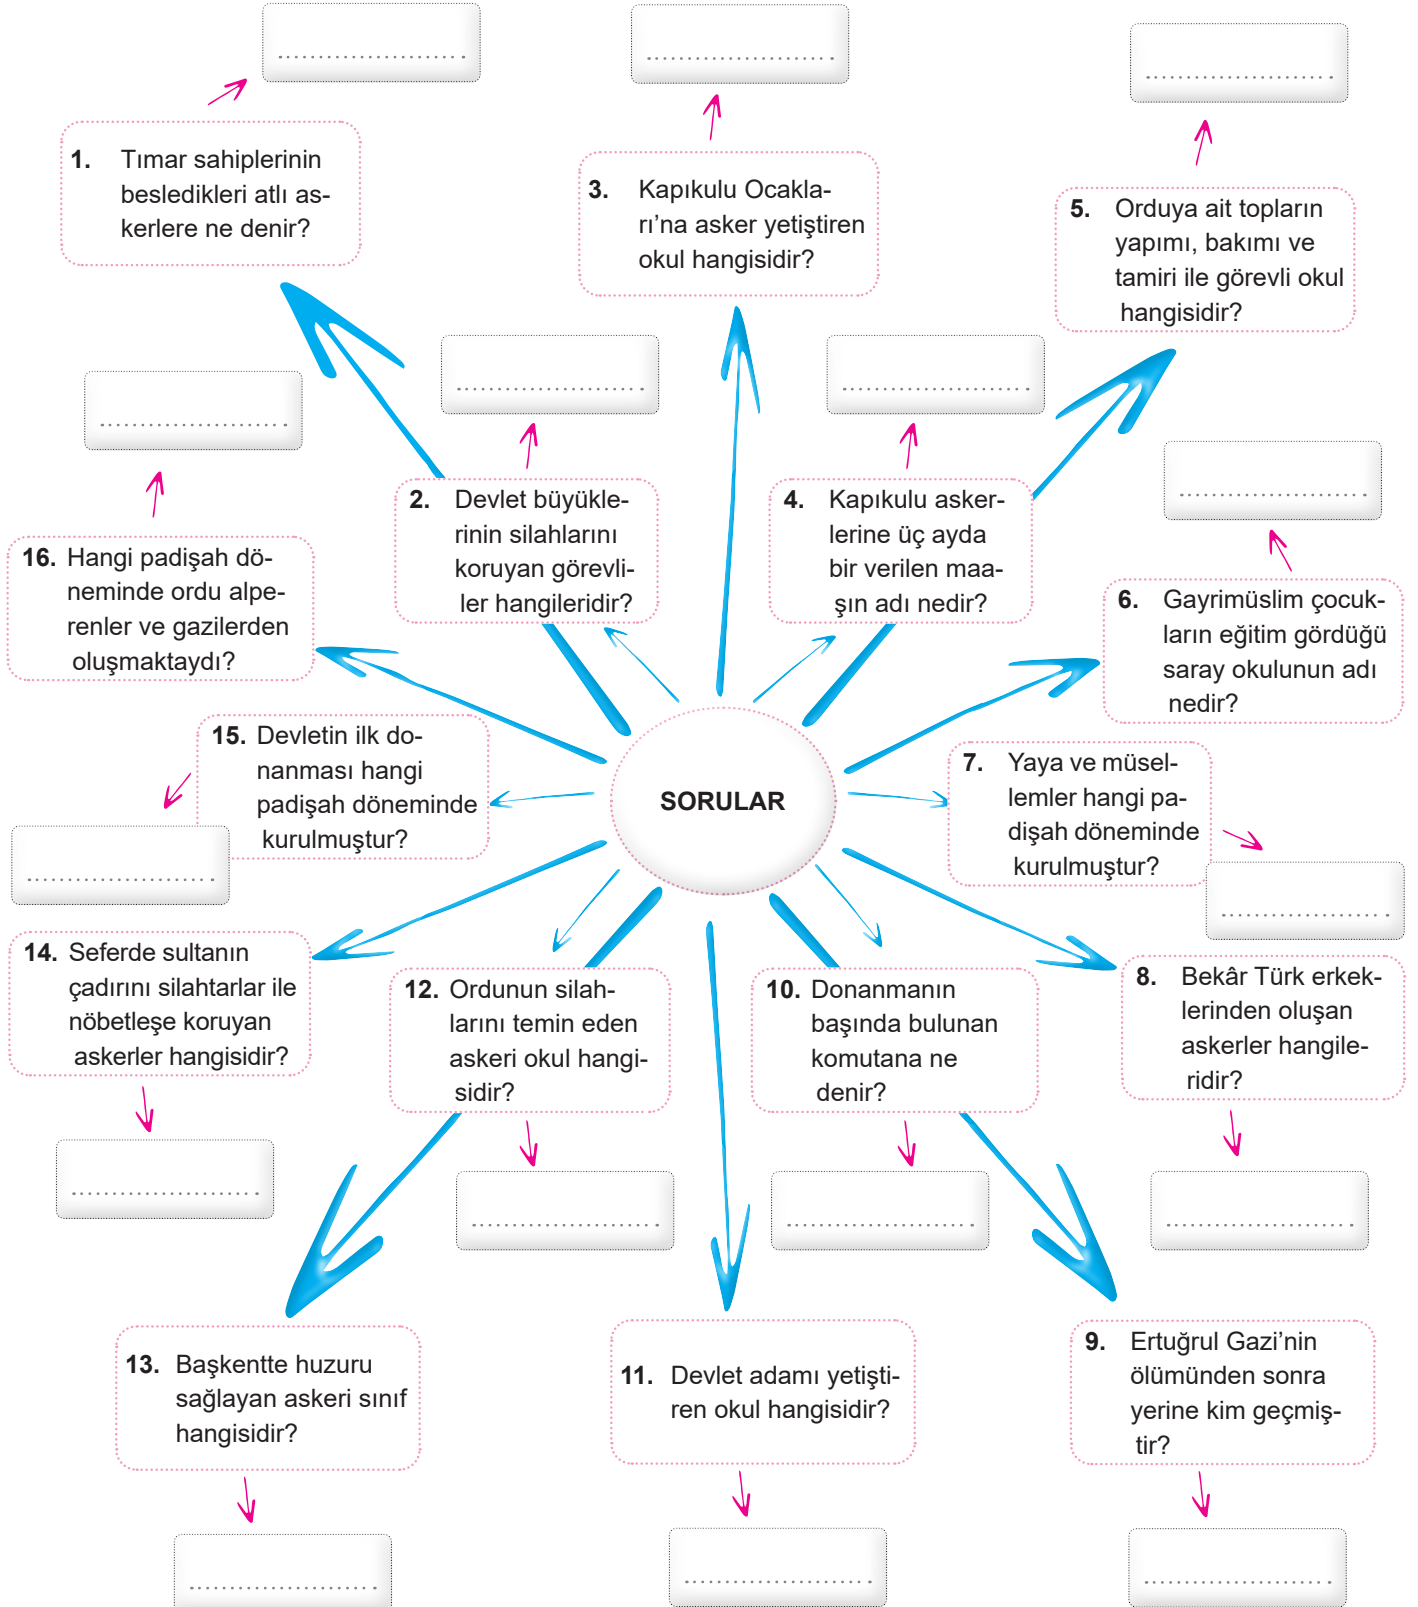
SORULAR

1. Tımar sahiplerinin besledikleri atlı askerlere ne denir?

.......................

2. Devlet büyüklerinin silahlarını koruyan görevliler hangileridir?

.......................

3. Kapıkulu Ocakları'na asker yetiştiren okul hangisidir?

.......................

4. Kapıkulu askerlerine üç ayda bir verilen maaşın adı nedir?

.......................

5. Orduya ait topların yapımı, bakımı ve tamiri ile görevli okul hangisidir?

.......................

6. Gayrimüslim çocukların eğitim gördüğü saray okulunun adı nedir?

.......................

7. Yaya ve müsellemler hangi padişah döneminde kurulmuştur?

.......................

8. Bekâr Türk erkeklerinden oluşan askerler hangileridir?

.......................

9. Ertuğrul Gazi'nin ölümünden sonra yerine kim geçmiştir?

.......................

10. Donanmanın başında bulunan komutana ne denir?

.......................

11. Devlet adamı yetiştiren okul hangisidir?

.......................

12. Ordunun silahlarını temin eden askeri okul hangisidir?

.......................

13. Başkentte huzuru sağlayan askeri sınıf hangisidir?

.......................

14. Seferde sultanın çadırını silahtarlar ile nöbetleşe koruyan askerler hangisidir?

.......................

15. Devletin ilk donanması hangi padişah döneminde kurulmuştur?

.......................

16. Hangi padişah döneminde ordu alperenler ve gazilerden oluşmaktaydı?

.......................